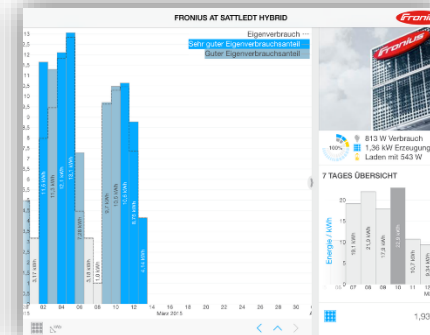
FRONIUS AT SATTLEDT HYBRID

Eigenverbrauch
Sehr guter Eigenverbrauchsanteil
Guter Eigenverbrauchsanteil

13
12.5
12
11.5
11
10.5
10
9.5
9
8.5
8
7.5
7
6.5
6
5.5
5
4.5
4
3.5
3
2.5
2
1.5
1
0.5

3,17 kWh
11,8 kWh
10,3 kWh
12,1 kWh
13,1 kWh
7,05 kWh
3,35 kWh
1,05 kWh
8,71 kWh
10,3 kWh
11,3 kWh
8,75 kWh
4,14 kWh

02 04 06 08 10 12 14 16 18 20 22 24 26 28 30
März 2015

Fronius

813 W Verbrauch
1,36 kW Erzeugung
Laden mit 543 W
100%

7 TAGES ÜBERSICHT

Energie / kWh
25
20
15
10
5
0

19,1 kWh
21,9 kWh
17,8 kWh
22,8 kWh
10,7 kWh
9,34 kWh

06 07 08 09 10 11

1,93